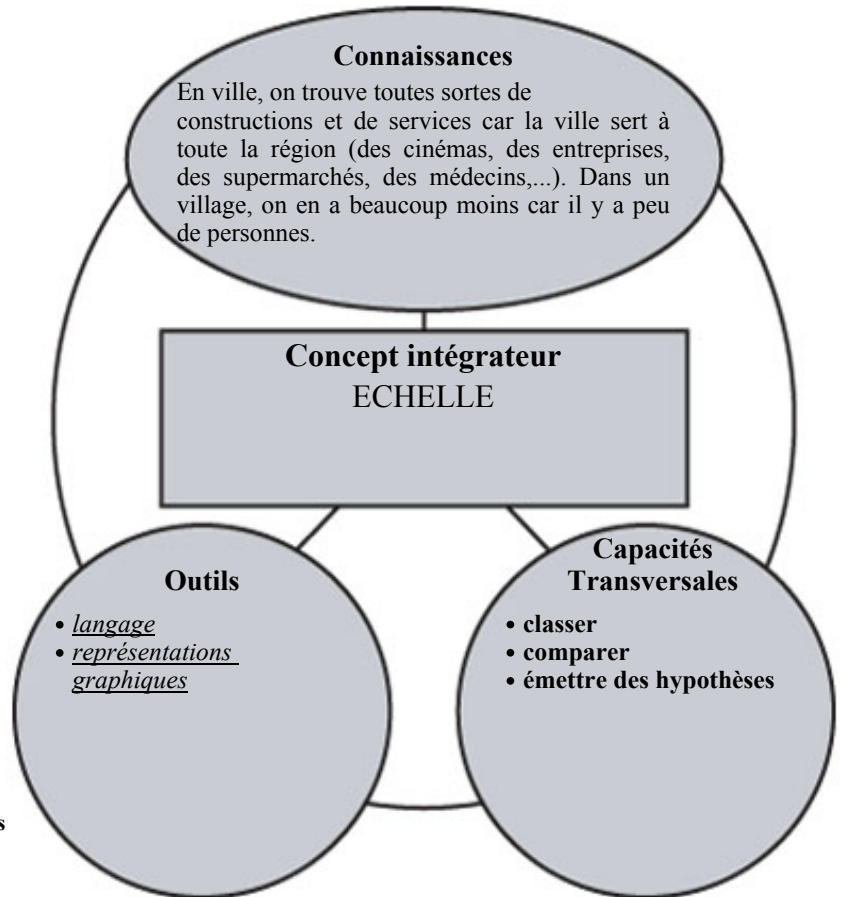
Connaissances

En ville, on trouve toutes sortes de constructions et de services car la ville sert à toute la région (des cinémas, des entreprises, des supermarchés, des médecins,...). Dans un village, on en a beaucoup moins car il y a peu de personnes.

Concept intégrateur
ECHELLE

Outils
• langage
• représentations graphiques

Capacités Transversales
• classer
• comparer
• émettre des hypothèses

s